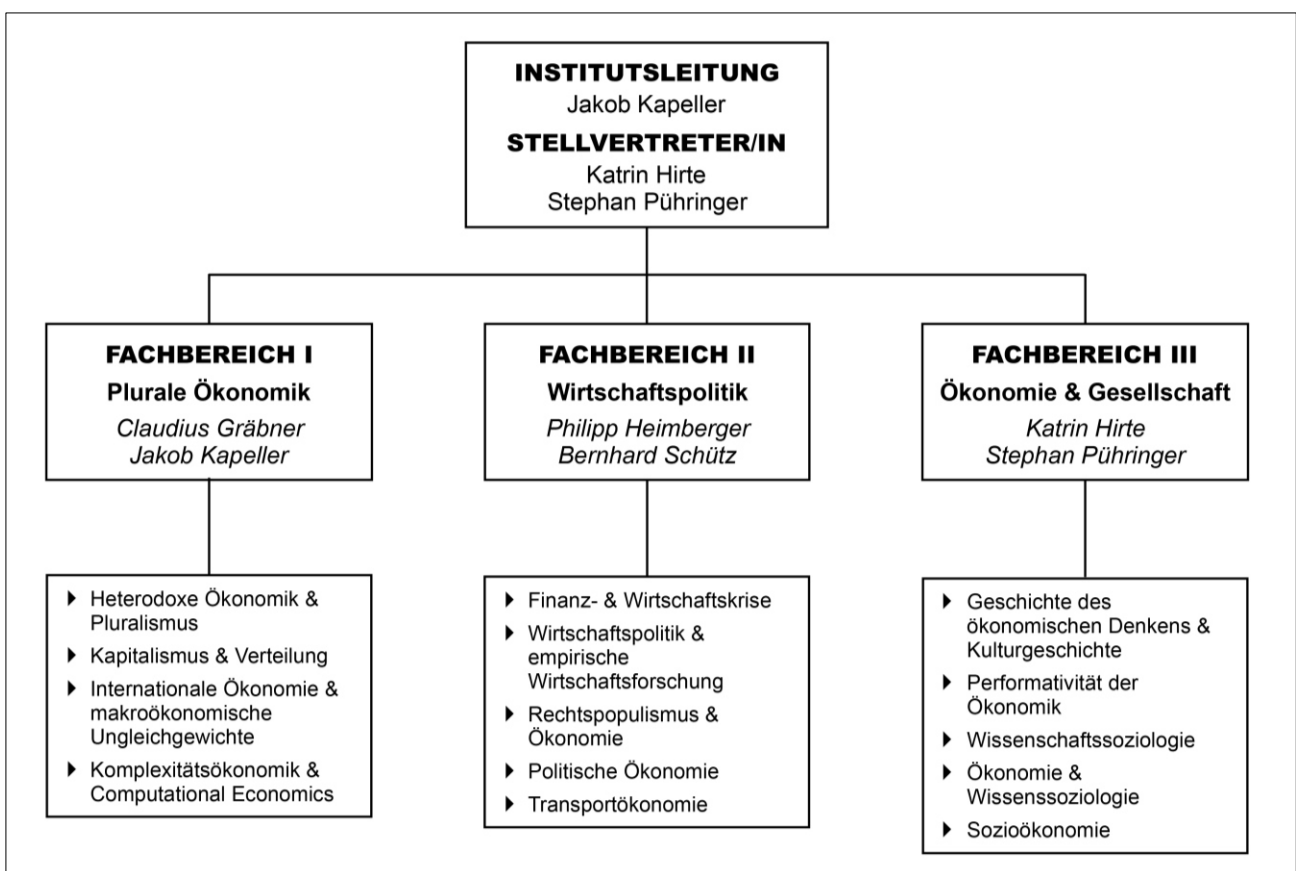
INSTITUTSLEITUNG
Jakob Kapeller
STELLVERTRETER/IN
Katrin Hirte
Stephan Pühringer

FACHBEREICH I
Plurale Ökonomik
Claudius Gräbner
Jakob Kapeller

FACHBEREICH II
Wirtschaftspolitik
Philipp Heimberger
Bernhard Schütz

FACHBEREICH III
Ökonomie & Gesellschaft
Katrin Hirte
Stephan Pühringer

- Heterodoxe Ökonomik & Pluralismus
- Kapitalismus & Verteilung
- Internationale Ökonomie & makroökonomische Ungleichgewichte
- Komplexitätsökonomik & Computational Economics

- Finanz- & Wirtschaftskrise
- Wirtschaftspolitik & empirische Wirtschaftsforschung
- Rechtspopulismus & Ökonomie
- Politische Ökonomie
- Transportökonomie

- Geschichte des ökonomischen Denkens & Kulturgeschichte
- Performativität der Ökonomik
- Wissenschaftssoziologie
- Ökonomie & Wissenssoziologie
- Sozioökonomie